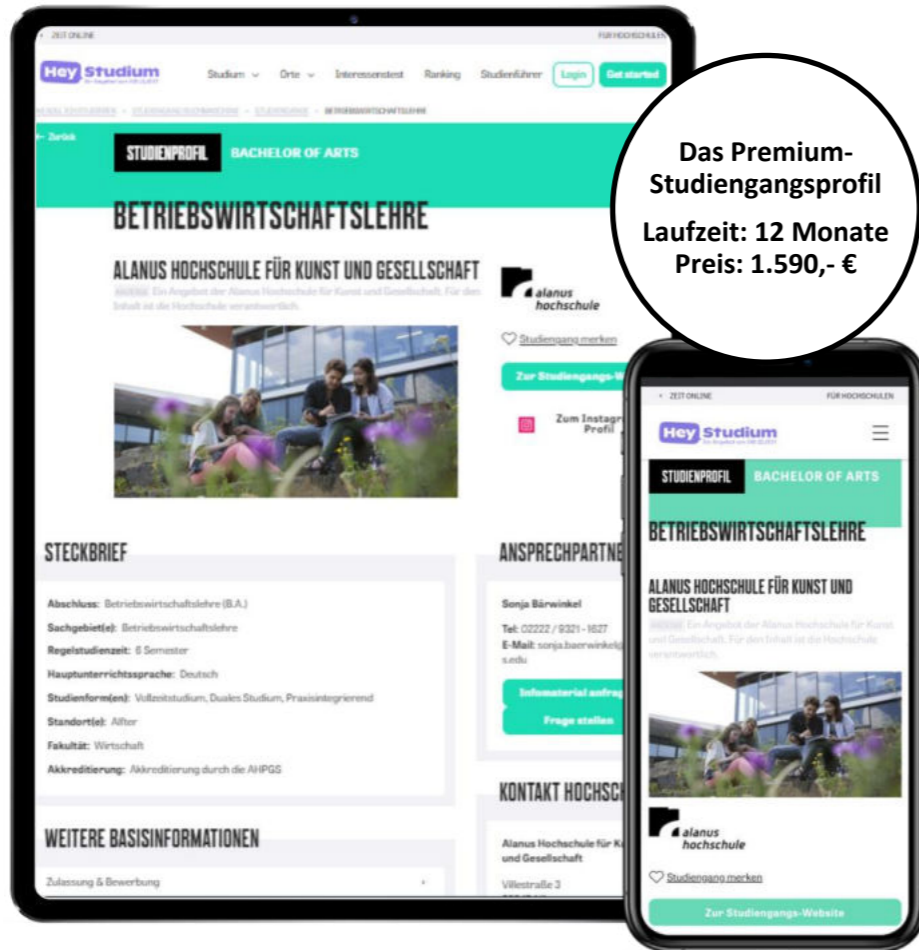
Das Premium-Studiengangsprofil

Laufzeit: 12 Monate
Preis: 1.590,- €

ZEIT ONLINE FÜR HOCHSCHULEN

Hey Studium

Studium Orte Interessenstest Ranking Studienführer Login Get started

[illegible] > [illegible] > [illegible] > BETRIEBSWIRTSCHAFTSLEHRE

← Zurück

STUDIENPROFIL BACHELOR OF ARTS

BETRIEBSWIRTSCHAFTSLEHRE

ALANUS HOCHSCHULE FÜR KUNST UND GESELLSCHAFT

ANZEIGE Ein Angebot der Alanus Hochschule für Kunst und Gesellschaft. Für den Inhalt ist die Hochschule verantwortlich.

alanus hochschule

Studiengang merken

Zur Studiengangs-W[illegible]

Zum Instagr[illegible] Profil

STECKBRIEF

Abschluss: Betriebswirtschaftslehre (B.A.)
Sachgebiet(e): Betriebswirtschaftslehre
Regelstudienzeit: 6 Semester
Hauptunterrichtssprache: Deutsch
Studienform(en): Vollzeitstudium, Duales Studium, Praxisintegrierend
Standort(e): Alfter
Fakultät: Wirtschaft
Akkreditierung: Akkreditierung durch die AHPGS

ANSPRECHPARTNE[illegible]

Sonja Bärwinkel
Tel: 02222 / 9321 - 1627
E-Mail: sonja.baerwinkel@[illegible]s.edu

Infomaterial anfrag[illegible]

Frage stellen

KONTAKT HOCHSCH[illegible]

Alanus Hochschule für K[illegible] und Gesellschaft

Villestraße 3

WEITERE BASISINFORMATIONEN

Zulassung & Bewerbung

ZEIT ONLINE FÜR HOCHSCHULEN

Hey Studium

STUDIENPROFIL BACHELOR OF ARTS

BETRIEBSWIRTSCHAFTSLEHRE

ALANUS HOCHSCHULE FÜR KUNST UND GESELLSCHAFT

ANZEIGE Ein Angebot der Alanus Hochschule für Kunst und Gesellschaft. Für den Inhalt ist die Hochschule verantwortlich.

alanus hochschule

Studiengang merken

Zur Studiengangs-Website